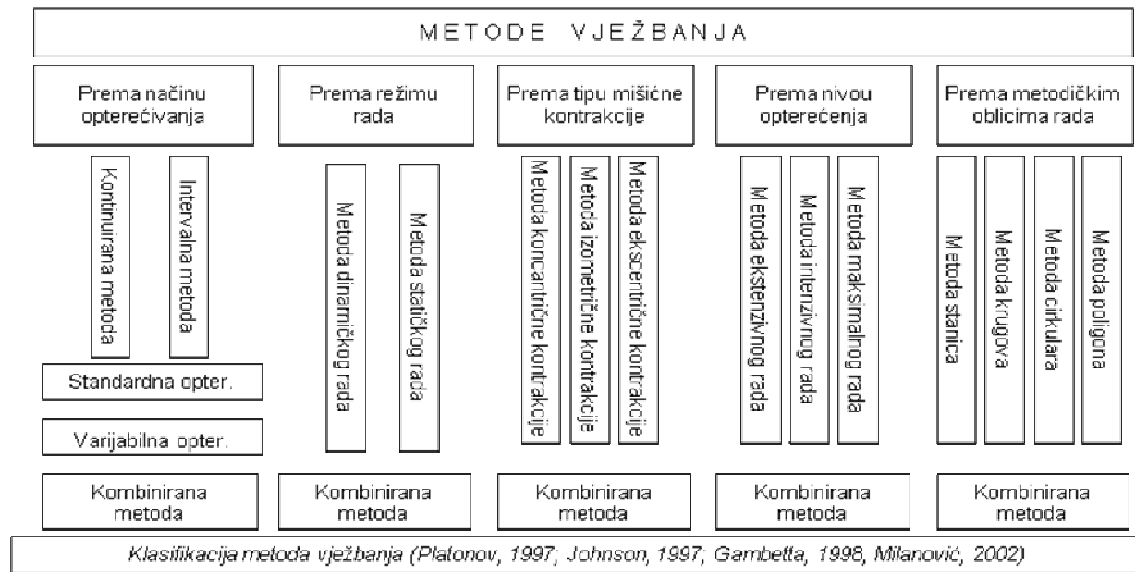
METODE VJEŽBANJA

Prema načinu opterećivanja

Kontinirana metoda

Intervalna metoda

Standardna opter.

Varijabilna opter.

Kombinirana metoda

Prema režimu rada

Metoda dinamičkog rada

Metoda statičkog rada

Kombinirana metoda

Prema tipu mišićne kontrakcije

Metoda koncentrične kontrakcije

Metoda izometrične kontrakcije

Metoda ekscentrične kontrakcije

Kombinirana metoda

Prema nivou opterećenja

Metoda ekstenzivnog rada

Metoda intenzivnog rada

Metoda maksimalnog rada

Kombinirana metoda

Prema metodičkim oblicima rada

Metoda stanica

Metoda krugova

Metoda cirkulara

Metoda poligona

Kombinirana metoda

Klasifikacija metoda vježbanja (Platonov, 1997; Johnson, 1997; Gambetta, 1998, Milanović, 2002)